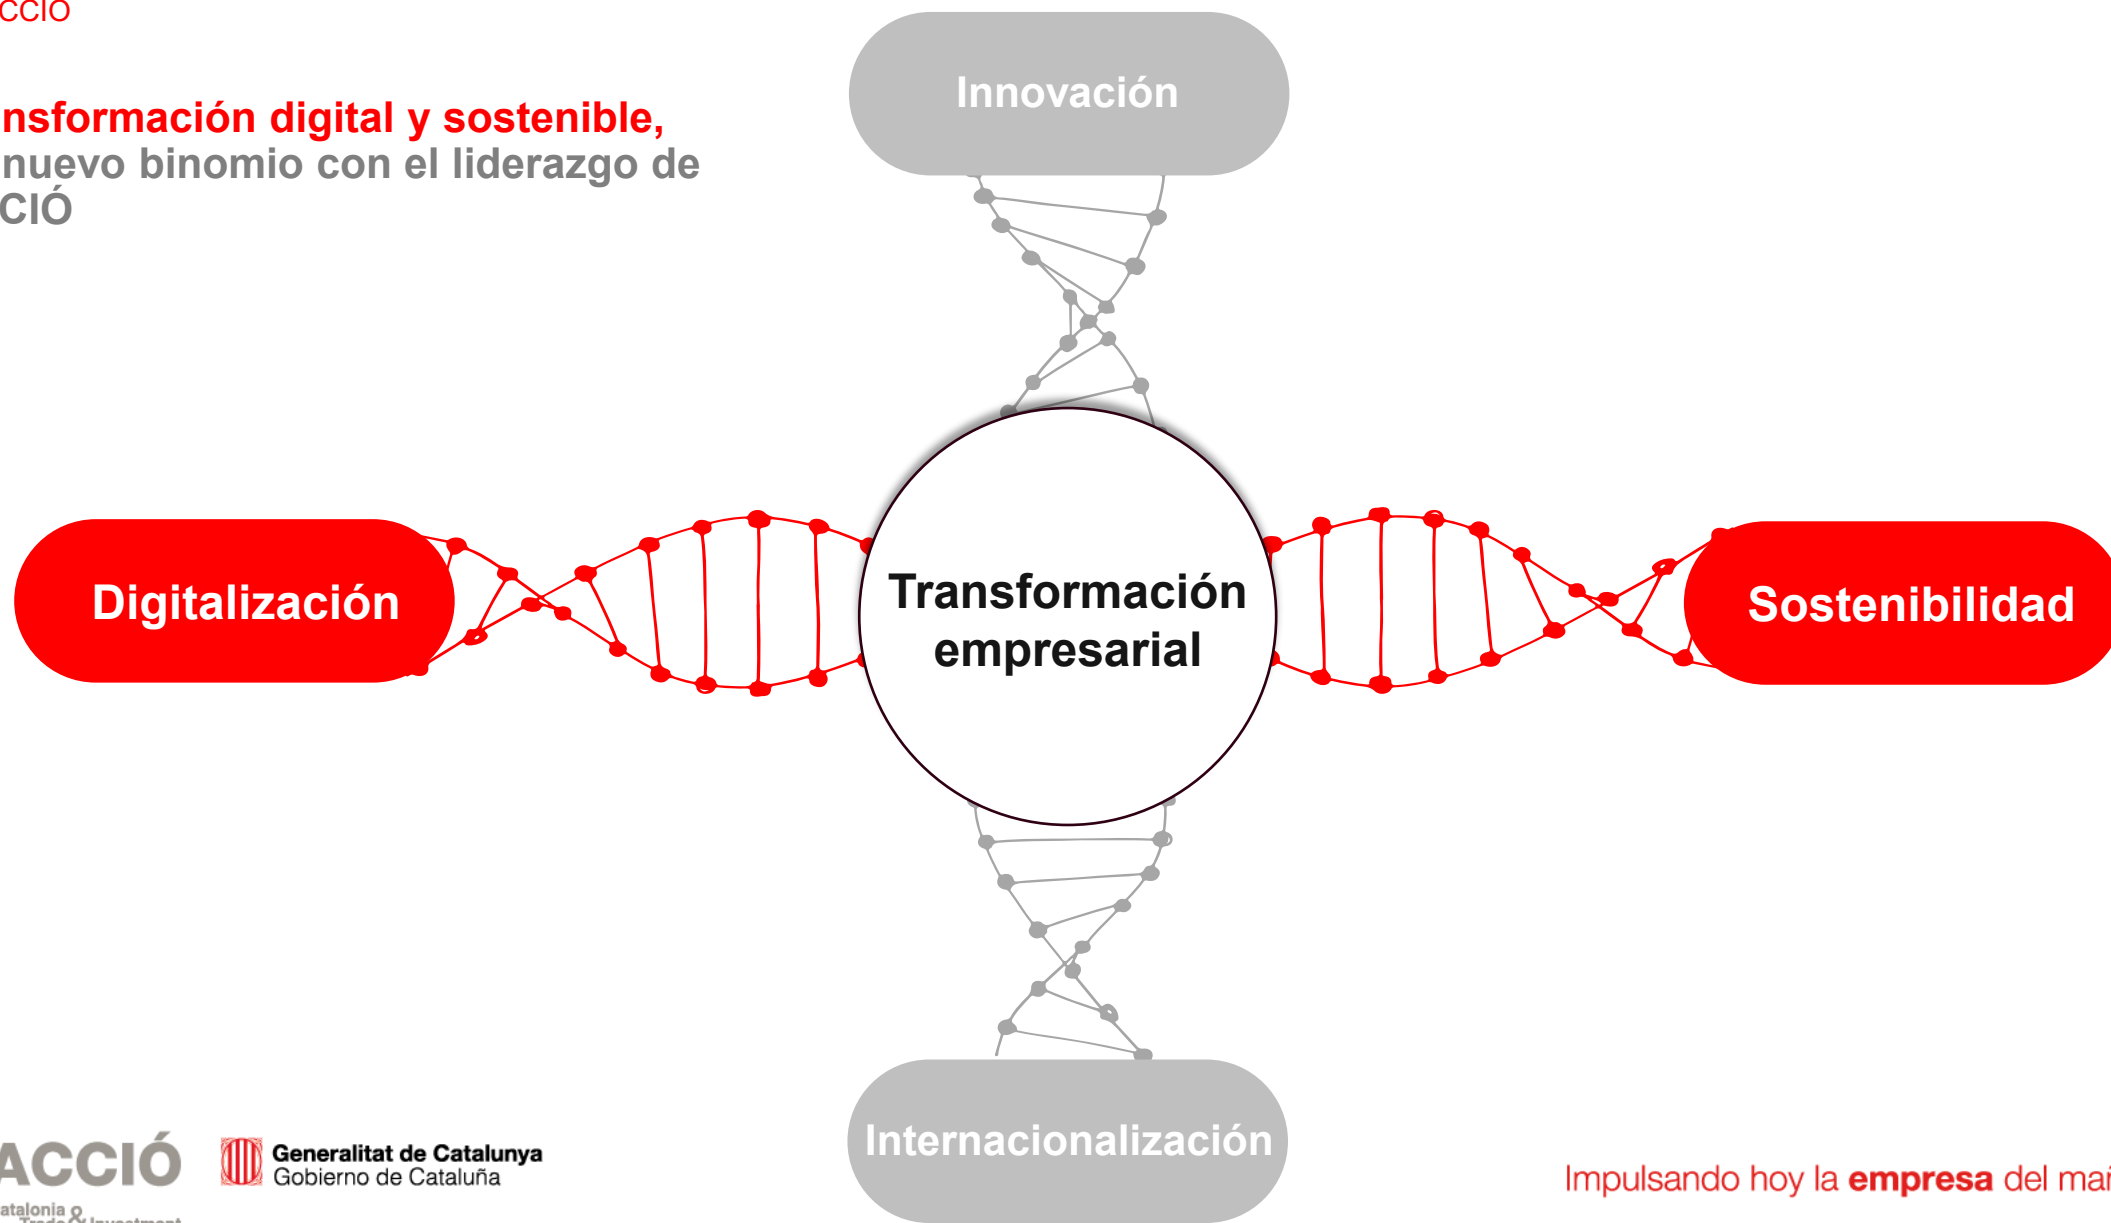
CCIO

nsformación digital y sostenible, nuevo binomio con el liderazgo de CIÓ

Innovación

Digitalización

Transformación empresarial

Sostenibilidad

Internacionalización

ACCIÓ
atalonia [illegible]

Generalitat de Catalunya
Gobierno de Cataluña

Impulsando hoy la empresa del mai